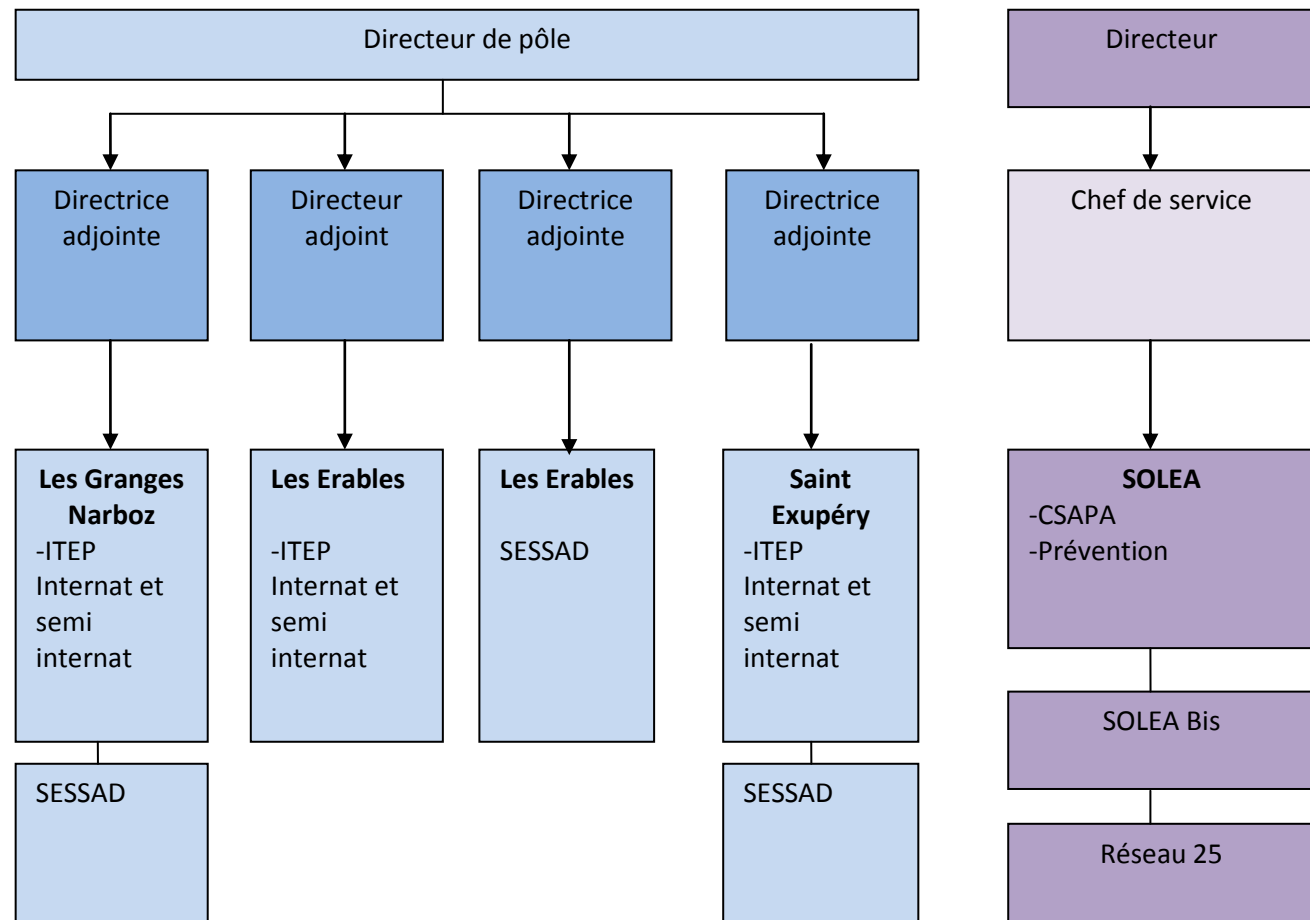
Directeur de pôle

Directrice adjointe

Directeur adjoint

Directrice adjointe

Directrice adjointe

**Les Granges Narboz**
-ITEP
Internat et semi internat

SESSAD

**Les Erables**
-ITEP
Internat et semi internat

**Les Erables**
SESSAD

**Saint Exupéry**
-ITEP
Internat et semi internat

SESSAD

Directeur

Chef de service

**SOLEA**
-CSAPA
-Prévention

SOLEA Bis

Réseau 25